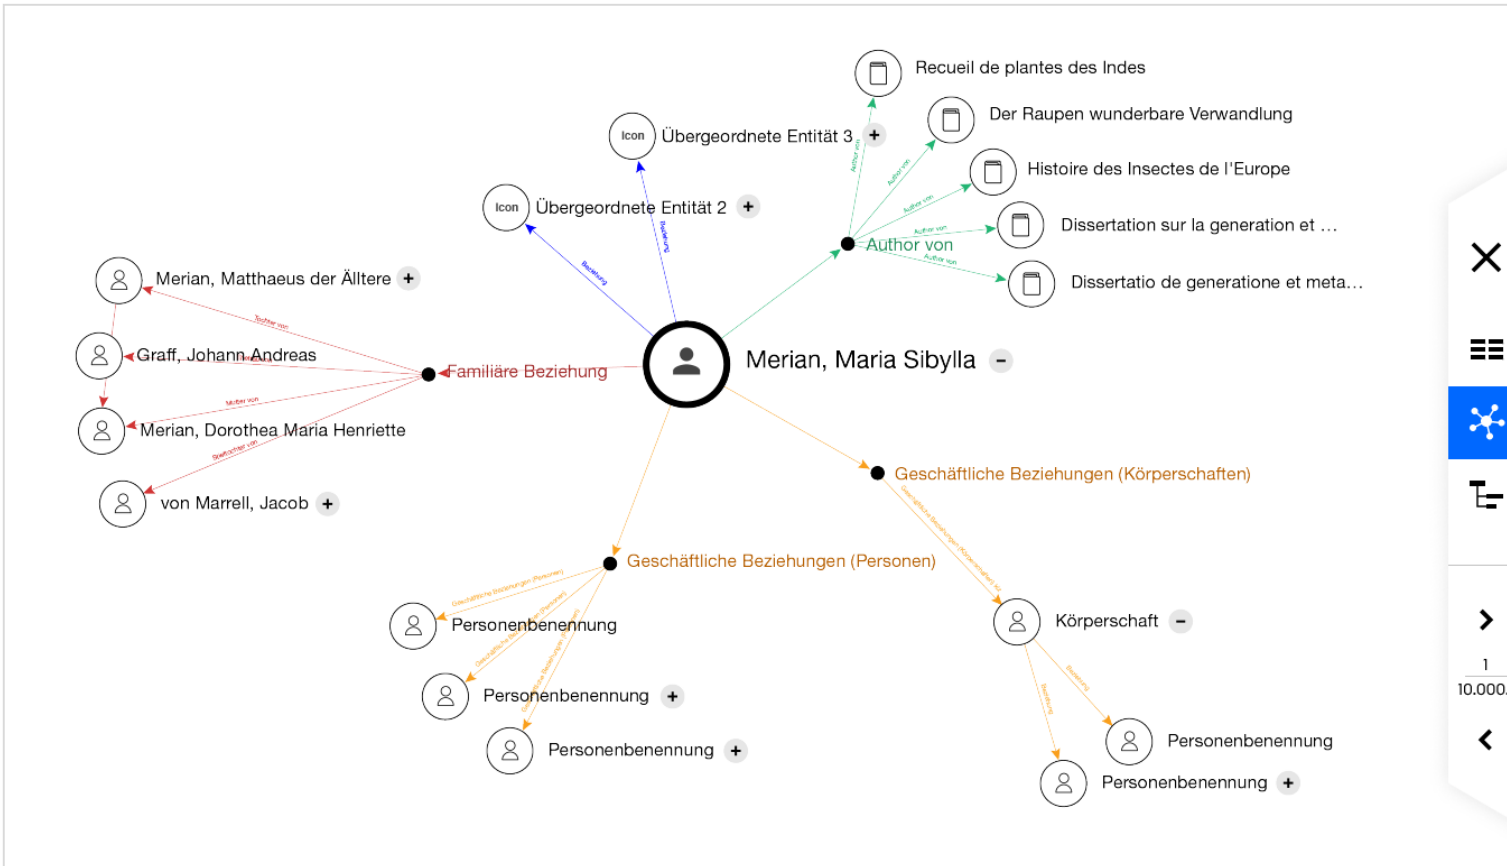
Recueil de plantes des Indes

Der Raupen wunderbare Verwandlung

Icon Übergeordnete Entität 3 +

Histoire des Insectes de l'Europe

Icon Übergeordnete Entität 2 +

Dissertation sur la generation et ...

Author von

Dissertatio de generatione et meta...

Merian, Matthaeus der Ältere +

Graff, Johann Andreas

Familiäre Beziehung

Merian, Maria Sibylla −

Merian, Dorothea Maria Henriette

von Marrell, Jacob +

Geschäftliche Beziehungen (Körperschaften)

Geschäftliche Beziehungen (Personen)

Personenbenennung

Körperschaft −

Personenbenennung +

Personenbenennung +

Personenbenennung

Personenbenennung +

1
10.000